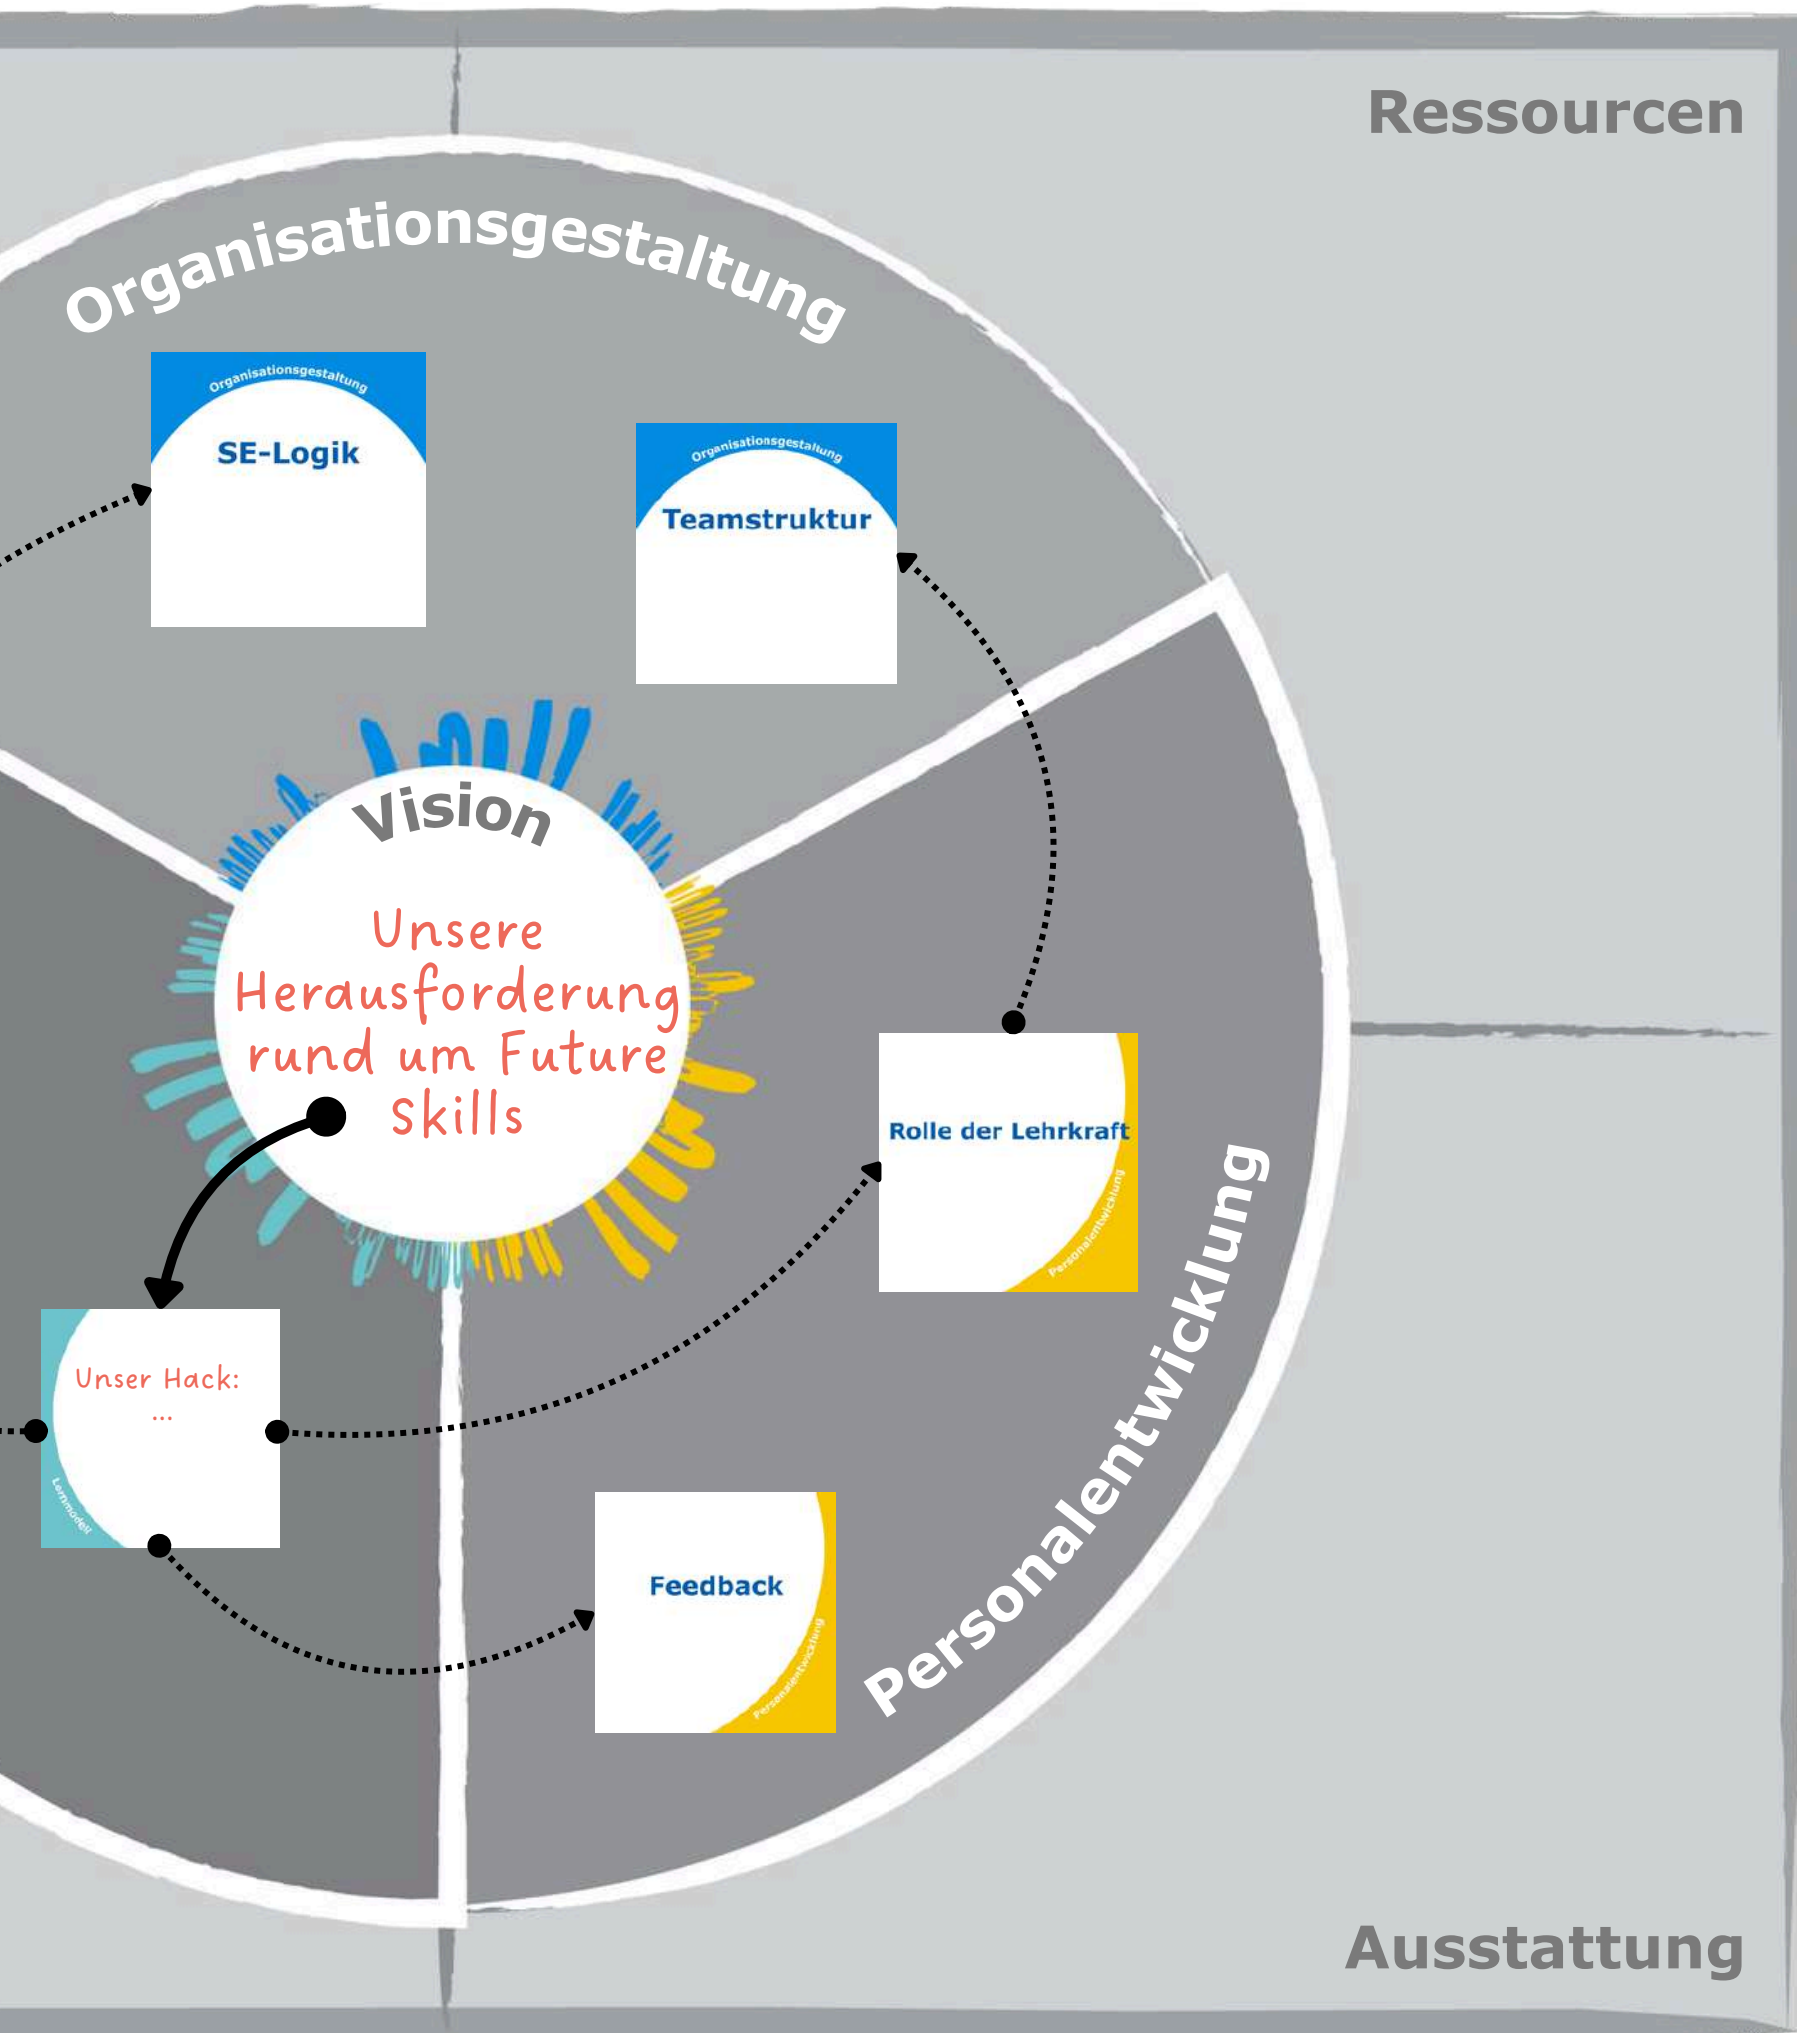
Ressourcen

Organisationsgestaltung

Organisationsgestaltung
SE-Logik

Organisationsgestaltung
Teamstruktur

Vision

Unsere Herausforderung rund um Future Skills

Rolle der Lehrkraft
Personalentwicklung

Unser Hack:
...
Lernmodell

Feedback
Personalentwicklung

Personalentwicklung

Ausstattung